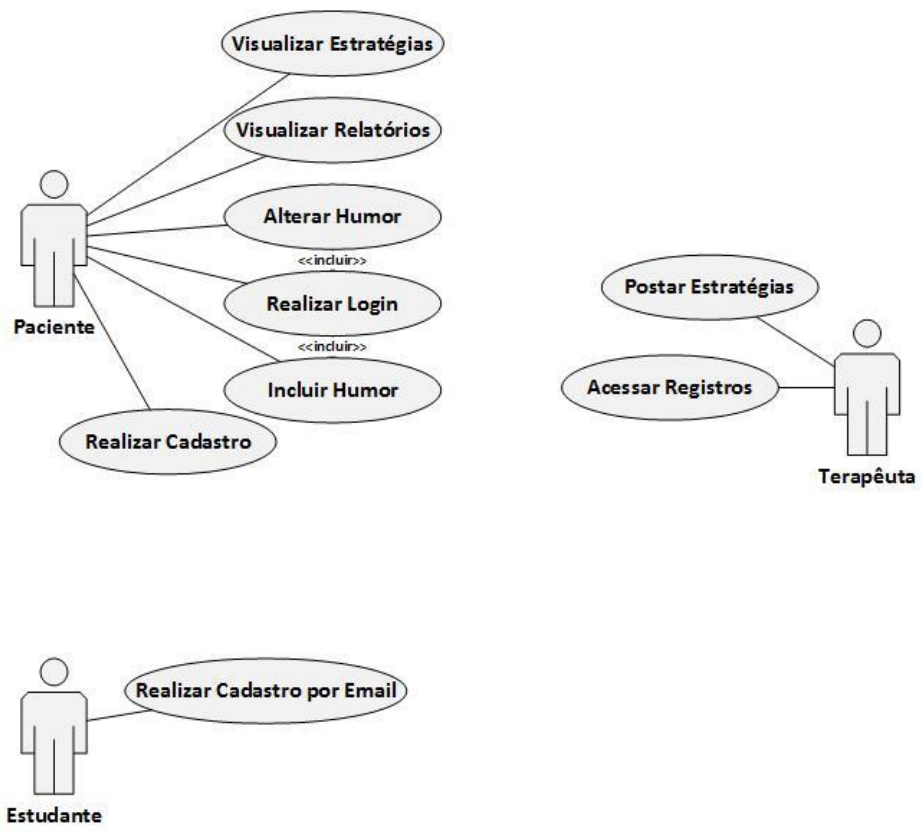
Visualizar Estratégias

Visualizar Relatórios

Alterar Humor

<<incluir>>

Realizar Login

<<incluir>>

Incluir Humor

Realizar Cadastro

Paciente

Postar Estratégias

Acessar Registros

Terapêuta

Realizar Cadastro por Email

Estudante